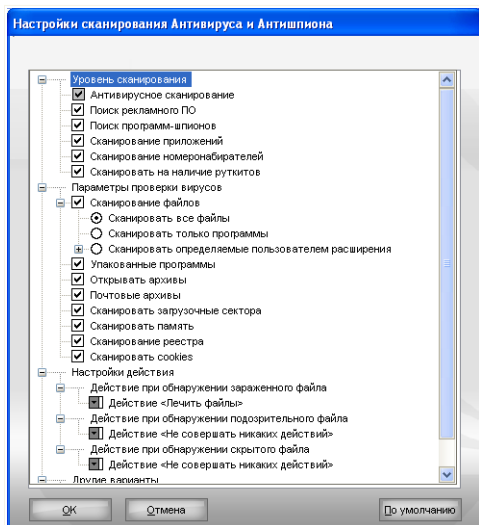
Настройки сканирования Антивируса и Антишпиона

Уровень сканирования
Антивирусное сканирование
Поиск рекламного ПО
Поиск программ-шпионов
Сканирование приложений
Сканирование номеронабирателей
Сканировать на наличие руткитов
Параметры проверки вирусов
Сканирование файлов
Сканировать все файлы
Сканировать только программы
Сканировать определяемые пользователем расширения
Упакованные программы
Открывать архивы
Почтовые архивы
Сканировать загрузочные сектора
Сканировать память
Сканирование реестра
Сканировать cookies
Настройки действия
Действие при обнаружении зараженного файла
Действие <Лечить файлы>
Действие при обнаружении подозрительного файла
Действие <Не совершать никаких действий>
Действие при обнаружении скрытого файла
Действие <Не совершать никаких действий>
Другие варианты

OK
Отмена
По умолчанию